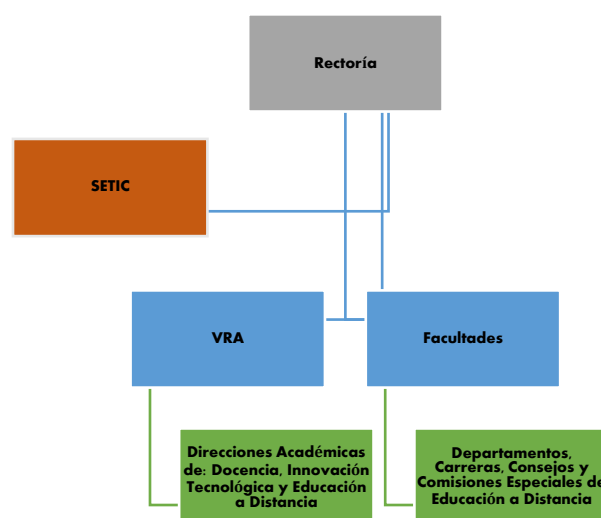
Rectoría

SETIC

VRA

Facultades

Direcciones Académicas de: Docencia, Innovación Tecnológica y Educación a Distancia

Departamentos, Carreras, Consejos y Comisiones Especiales de Educación a Distancia